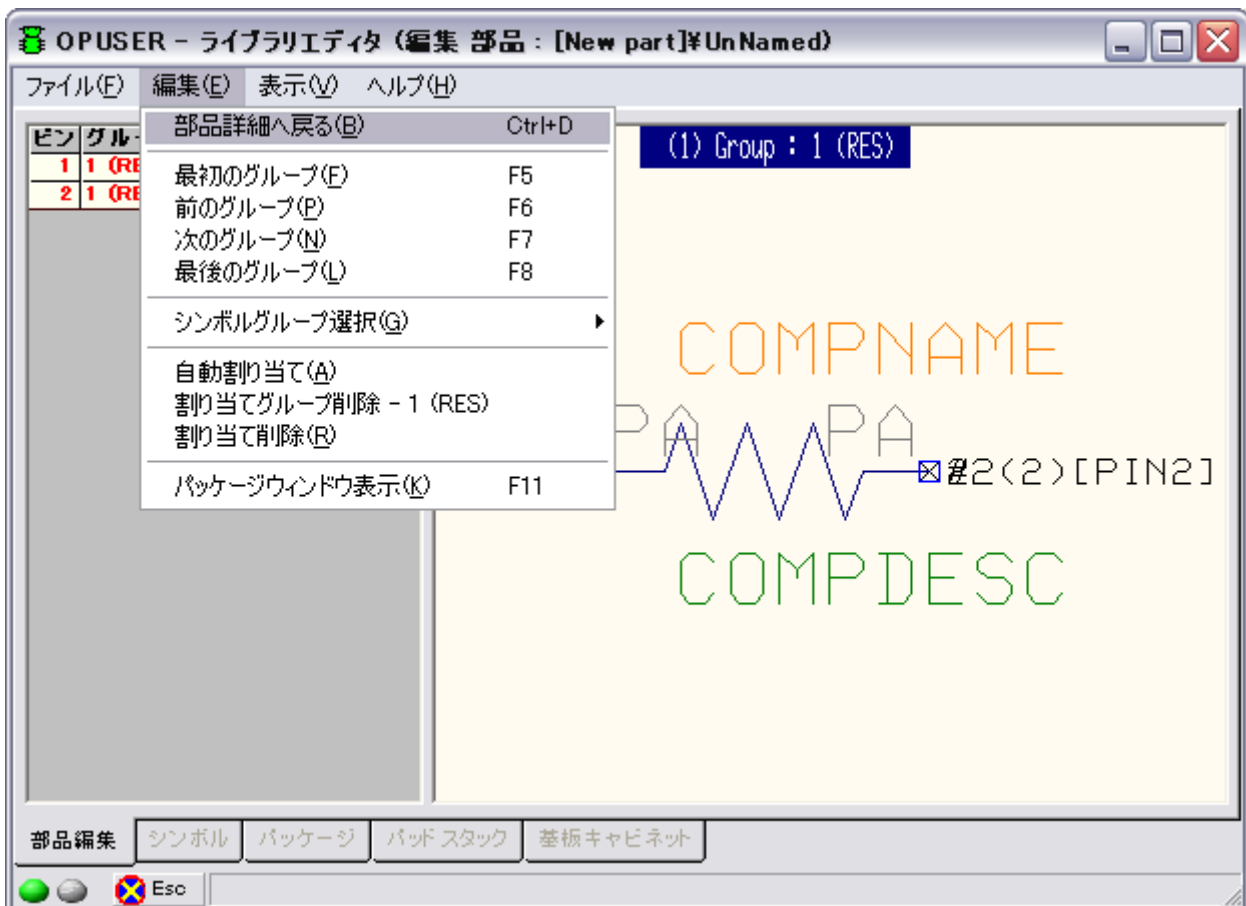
OPUSER - ライブラリエディタ (編集 部品 : [New part]¥UnNamed)

ファイル(F) 編集(E) 表示(V) ヘルプ(H)

部品詳細へ戻る(B) Ctrl+D
最初のグループ(F) F5
前のグループ(P) F6
次のグループ(N) F7
最後のグループ(L) F8
シンボルグループ選択(G)
自動割り当て(A)
割り当てグループ削除 - 1 (RES)
割り当て削除(R)
パッケージウィンドウ表示(K) F11

| ピン | グル |
|---|---|
| 1 | 1 (RE |
| 2 | 1 (RE |

(1) Group : 1 (RES)

COMPNAME
PA PA
#2(2)[PIN2]
COMPDESC

部品編集 シンボル パッケージ パッド スタック 基板キャビネット

Esc